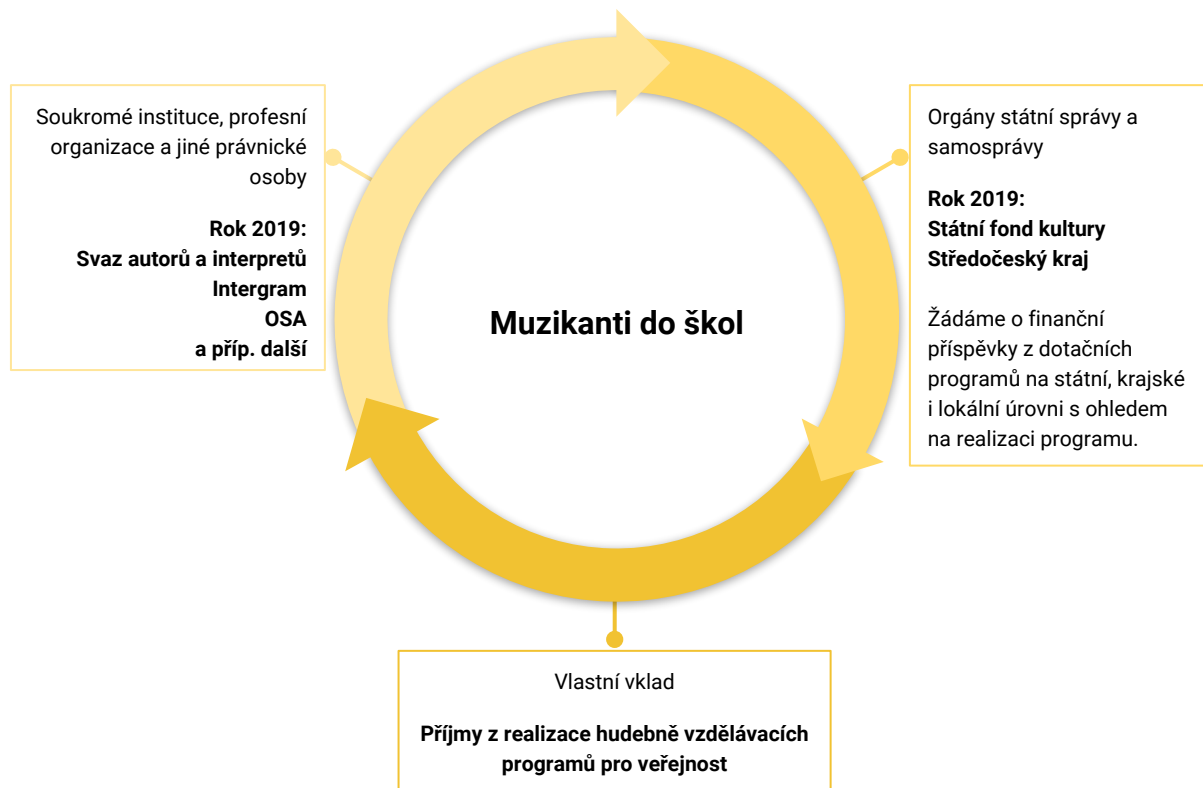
Soukromé instituce, profesní organizace a jiné právnické osoby

**Rok 2019:**
**Svaz autorů a interpretů**
**Intergram**
**OSA**
**a příp. další**

**Muzikanti do škol**

Orgány státní správy a samosprávy

**Rok 2019:**
**Státní fond kultury**
**Středočeský kraj**

Žádáme o finanční příspěvky z dotačních programů na státní, krajské i lokální úrovni s ohledem na realizaci programu.

Vlastní vklad

**Příjmy z realizace hudebně vzdělávacích programů pro veřejnost**